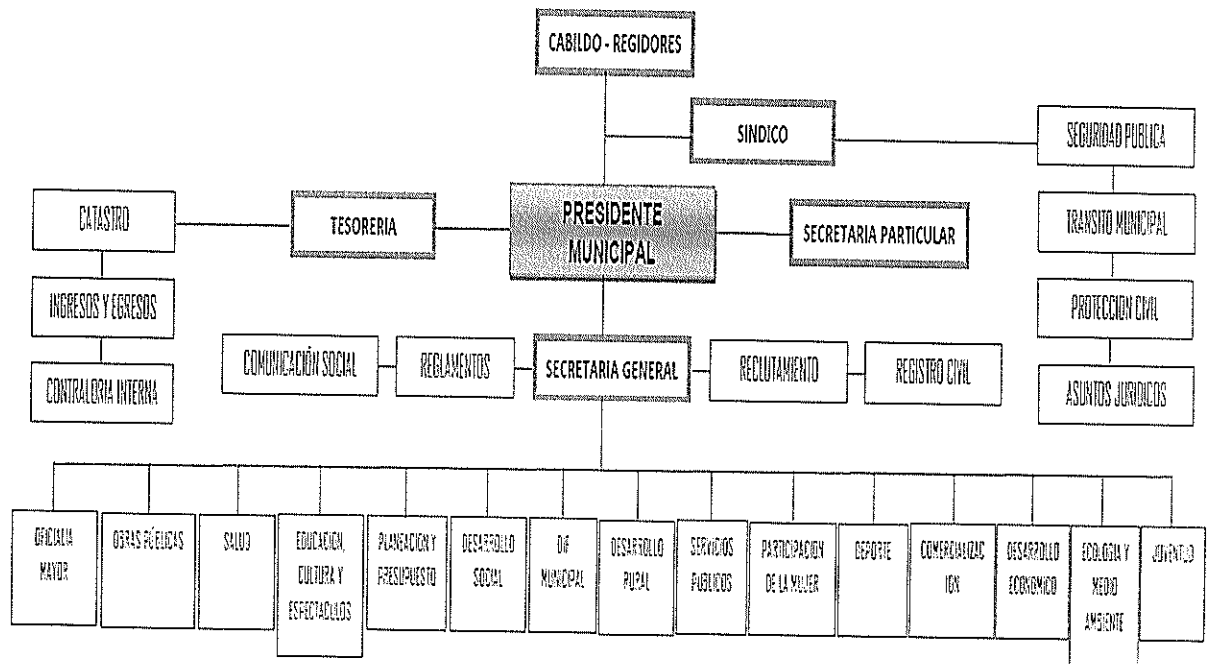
CABILDO - REGIDORES

SINDICO

SEGURIDAD PUBLICA

CATASTRO

TESORERIA

PRESIDENTE MUNICIPAL

SECRETARIA PARTICULAR

TRANSITO MUNICIPAL

INGRESOS Y EGRESOS

PROTECCION CIVIL

COMUNICACIÓN SOCIAL

REGLAMENTOS

SECRETARIA GENERAL

RECLUTAMIENTO

REGISTRO CIVIL

CONTRALORIA INTERNA

ASUNTOS JURIDICOS

OFICIALIA MAYOR

OBRAS PÚBLICAS

SALUD

EDUCACION, CULTURA Y ESPECTACULOS

PLANEACION Y PRESUPUESTO

DESARROLLO SOCIAL

DIF MUNICIPAL

DESARROLLO RURAL

SERVICIOS PUBLICOS

PARTICIPACION DE LA MUJER

DEPORTE

COMERCIALIZACION

DESARROLLO ECONOMICO

ECOLOGIA Y MEDIO AMBIENTE

JUVENTUD